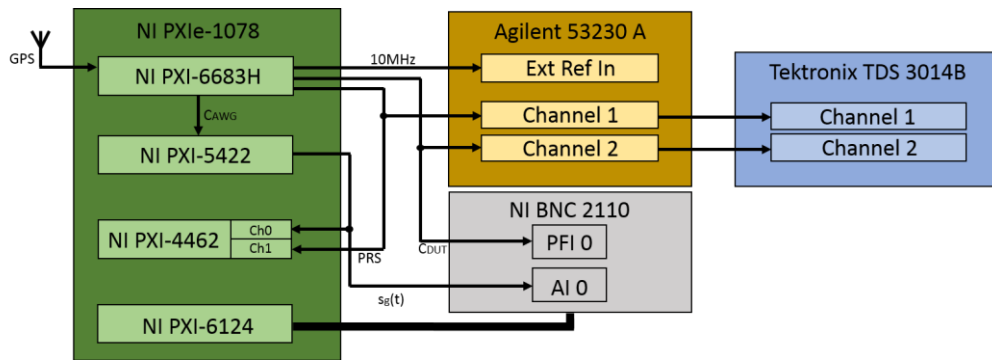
NI PXIe-1078

GPS

NI PXI-6683H

CAWG

NI PXI-5422

NI PXI-4462

Ch0

Ch1

NI PXI-6124

10MHz

PRS

CDUT

$s_B(t)$

Agilent 53230 A

Ext Ref In

Channel 1

Channel 2

NI BNC 2110

PFI 0

AI 0

Tektronix TDS 3014B

Channel 1

Channel 2